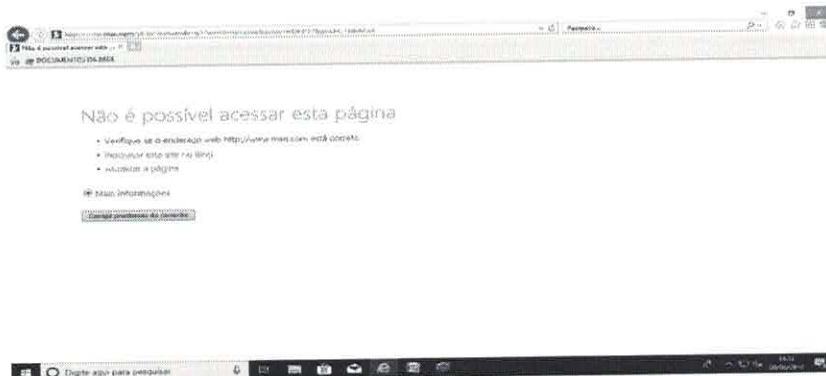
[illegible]

Pesquisar...

Não é possível acessar ... × 

DOCUMENTOS DA BEEX

Não é possível acessar esta página

• Verifique se o endereço web http://www.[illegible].com está correto.
• Pesquisar este site no Bing
• Atualizar a página

Mais informações

Corrigir problemas de conexão

Digite aqui para pesquisar

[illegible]